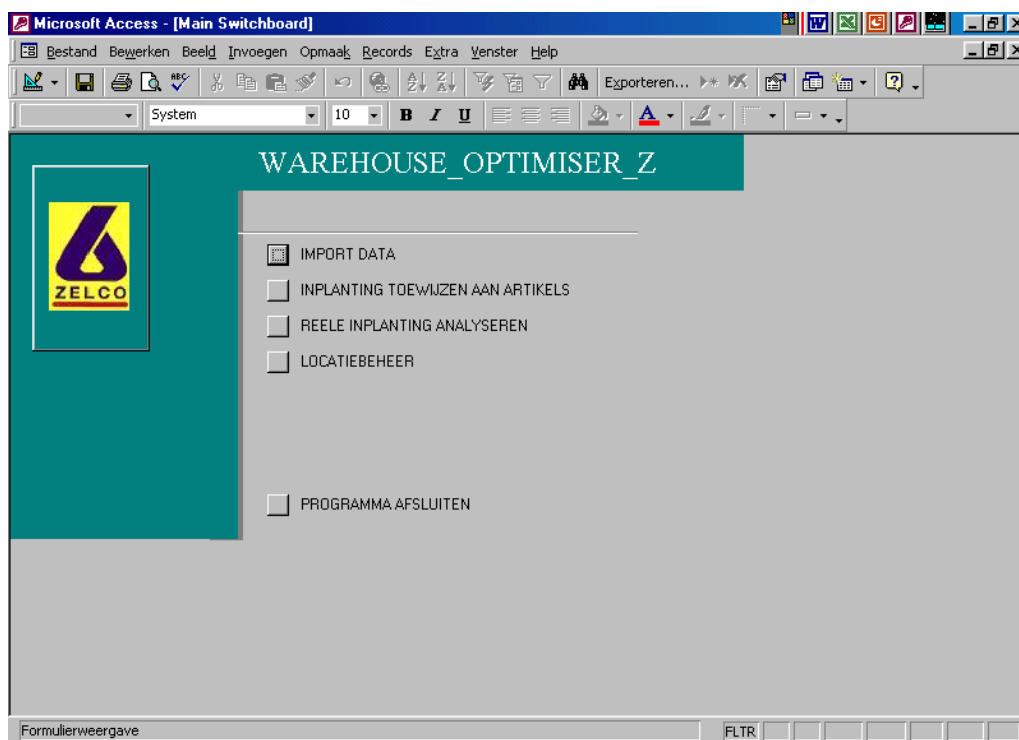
Microsoft Access - [Main Switchboard]

Bestand Bewerken Beeld Invoegen Opmaak Records Extra Venster Help

Exporteren...

System

10

B I U

WAREHOUSE_OPTIMISER_Z

ZELCO

IMPORT DATA

INPLANTING TOEWIJZEN AAN ARTIKELS

REELE INPLANTING ANALYSEREN

LOCATIEBEHEER

PROGRAMMA AFSLUITEN

Formulierweergave

FLTR